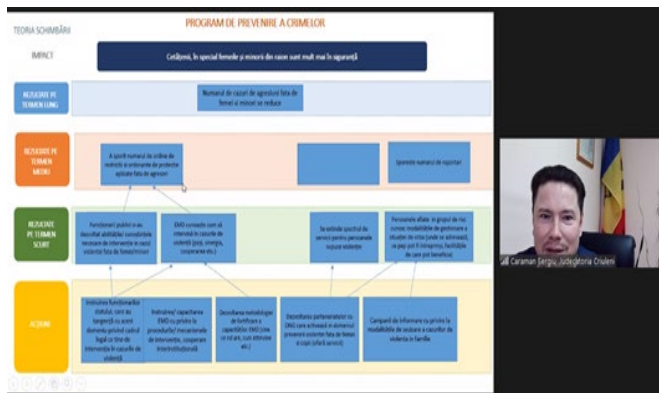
TEORIA SCHIMBĂRII

PROGRAM DE PREVENIRE A CRIMELOR

IMPACT

Cetățenii, în special femeile și minorii din raion sunt mult mai în siguranță

REZULTATE PE TERMEN LUNG

Numărul de cazuri de agresiuni fata de femei si minori se reduce

REZULTATE PE TERMEN MEDIU

A sporit numarul de ordine de restricții si ordonante de protectie aplicate fata de agresori

Sporeste numarul de raportari

REZULTATE PE TERMEN SCURT

Functionarii publici si-au dezvoltat abilitatile/ cunostintele necesare de interventie in cazul violentei fata de femei/minori

EMD cunoaste rolul sii intervin in cazurile de violenta (grija, sinergia, cooperarea etc.)

Se extinde spectrul de servicii pentru persoanele supuse violentei

Persoanele aflate in grupul de risc cunosc modalitatile de gestionare a situatiei de criza (unde se adreseaza, ce pasi pot fi intreprinsi, facilitatile de care pot beneficia)

ACȚIUNI

Instruirea functionarilor (statului, care au tangenta cu acest domeniu privind cadrul legal ce tine de interventia in cazurile de violenta)

Instruirea/ capacitarea EMD cu privire la procedurile/ mecanismele de interventie, cooperare interinstitutionala

Dezvoltarea metodologiei de fortificare a capacitatilor EMD (ce, se va face, cum intervine etc.)

Dezvoltarea parteneriatelor cu ONG care activeaza in domeniul prevenirii violentei fata de femei si copii (oferă servicii)

Campanii de informare cu privire la modalitatile de sesizare a cazurilor de violenta in familie

Caraman Sergiu_Judecătoria Criuleni